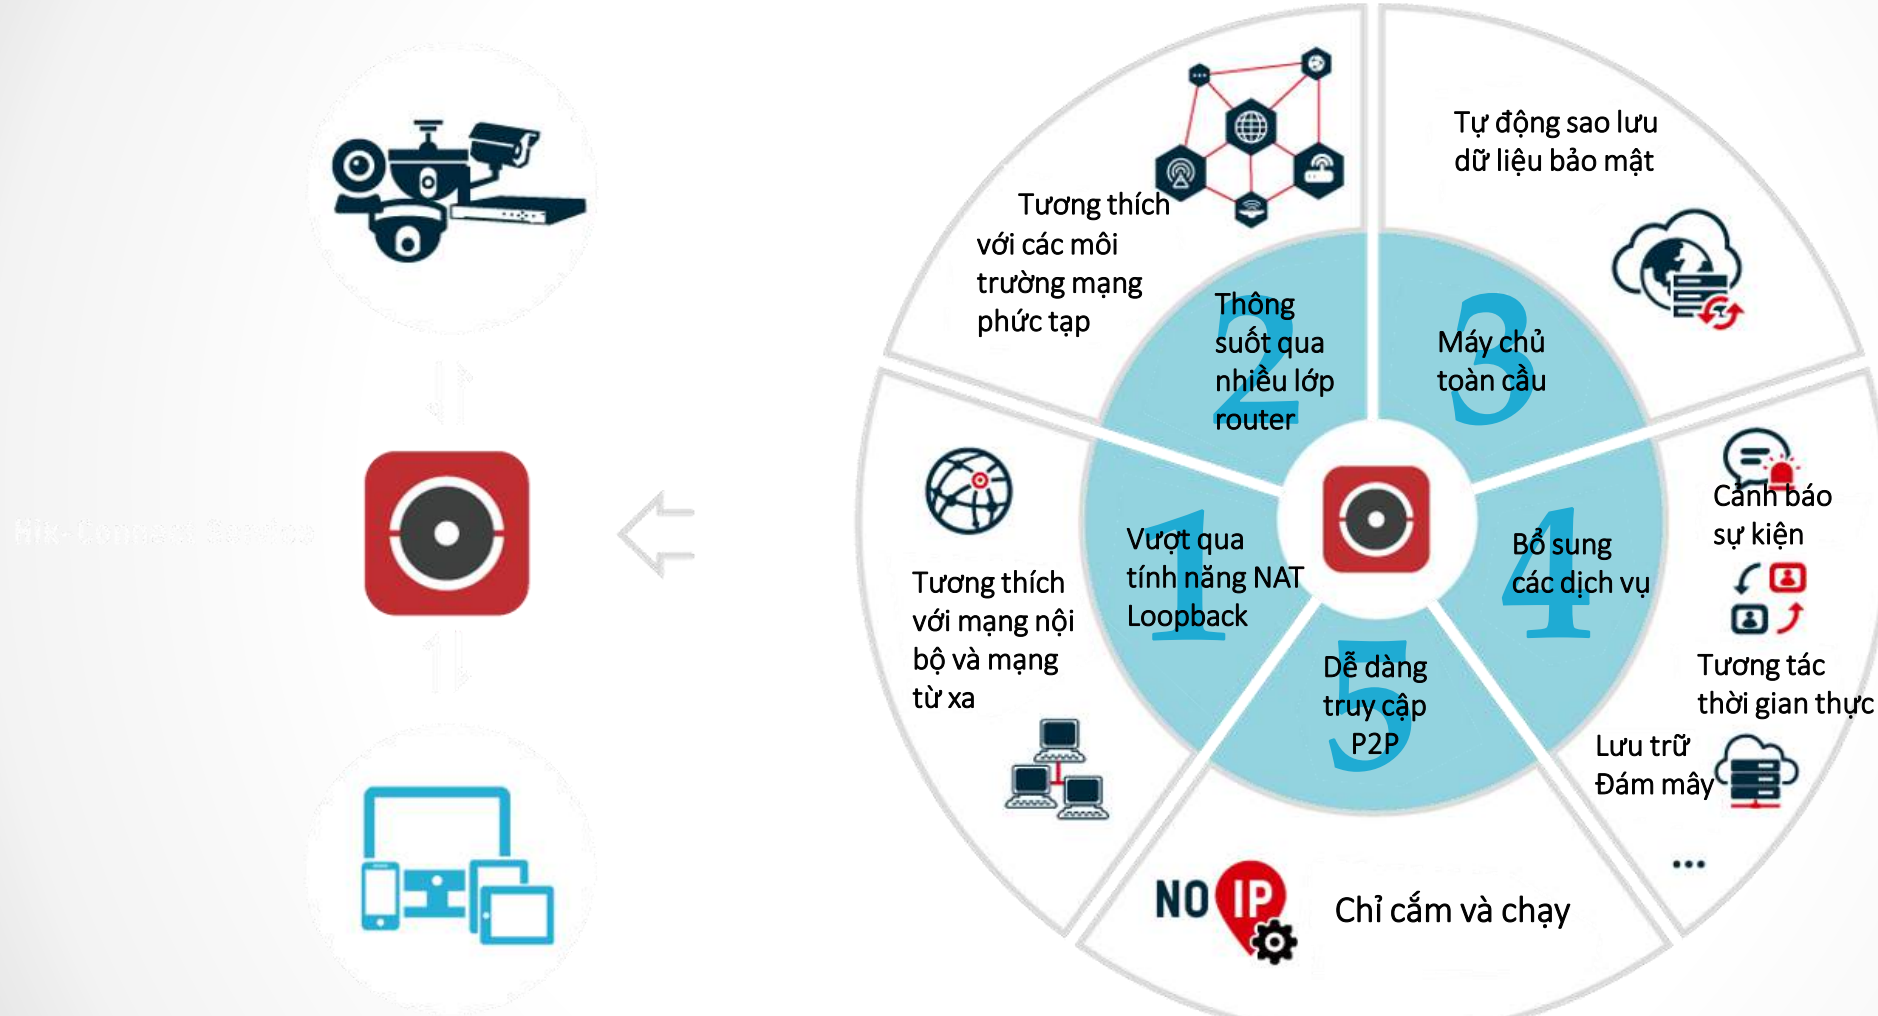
Hik-Connect Service

Tương thích với các môi trường mạng phức tạp

Tự động sao lưu dữ liệu bảo mật

2
Thông suốt qua nhiều lớp router

3
Máy chủ toàn cầu

Cảnh báo sự kiện

Tương thích với mạng nội bộ và mạng từ xa

1
Vượt qua tính năng NAT Loopback

4
Bổ sung các dịch vụ

5
Dễ dàng truy cập P2P

Tương tác thời gian thực

Lưu trữ Đám mây

...

NO IP

Chỉ cắm và chạy